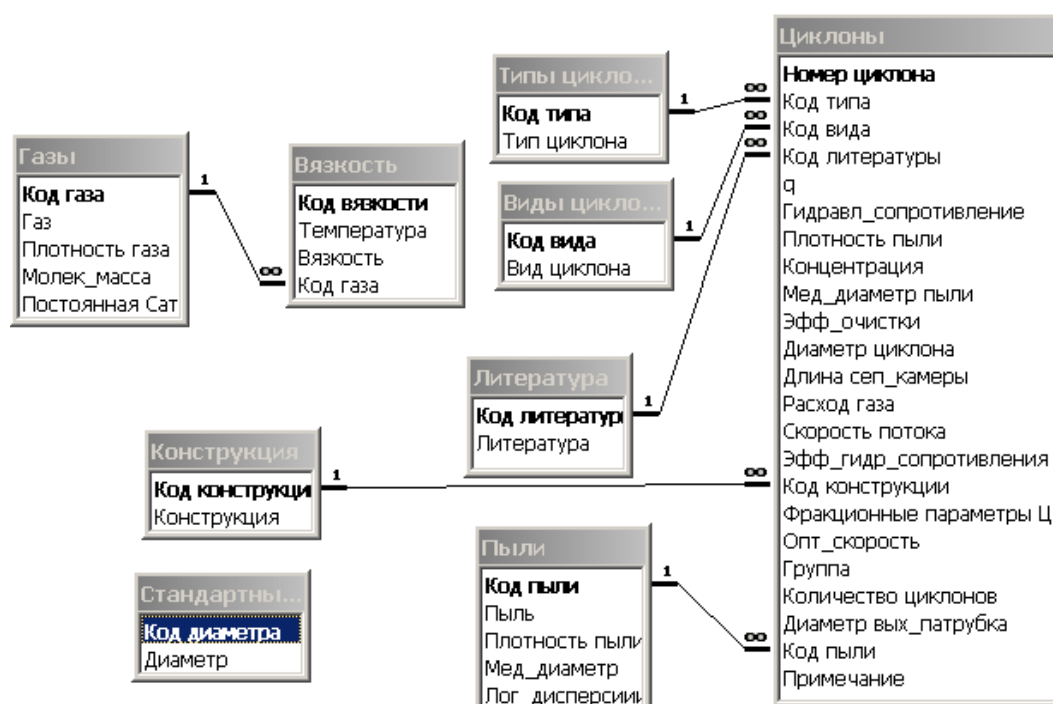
Газы
Код газа
Газ
Плотность газа
Молек_масса
Постоянная Сат

1
∞

Вязкость
Код вязкости
Температура
Вязкость
Код газа

Типы цикло...
Код типа
Тип циклона

1

Виды цикло...
Код вида
Вид циклона

1

Литература
Код литератур
Литература

1

Конструкция
Код конструкци
Конструкция

1

Стандартны...
Код диаметра
Диаметр

Пыли
Код пыли
Пыль
Плотность пыли
Мед_диаметр
Лог_дисперсии

1

Циклоны
∞
∞
∞
∞
∞
∞
Номер циклона
Код типа
Код вида
Код литературы
q
Гидравл_сопротивление
Плотность пыли
Концентрация
Мед_диаметр пыли
Эфф_очистки
Диаметр циклона
Длина сеп_камеры
Расход газа
Скорость потока
Эфф_гидр_сопротивления
Код конструкции
Фракционные параметры Ц
Опт_скорость
Группа
Количество циклонов
Диаметр вых_патрубка
Код пыли
Примечание